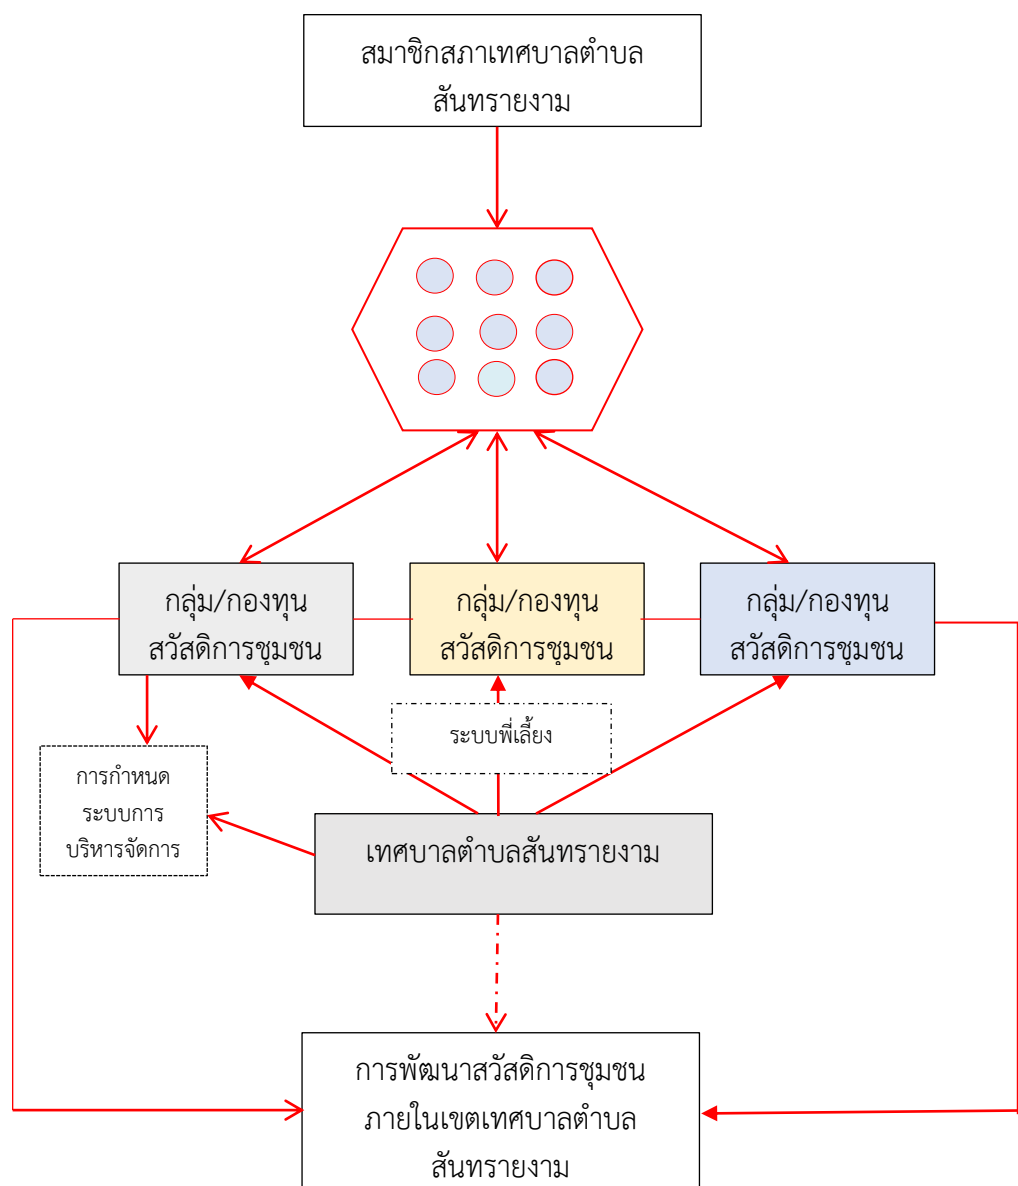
สมาชิกสภาเทศบาลตำบล
สันทรายงาม

กลุ่ม/กองทุน
สวัสดิการชุมชน

กลุ่ม/กองทุน
สวัสดิการชุมชน

กลุ่ม/กองทุน
สวัสดิการชุมชน

ระบบพี่เลี้ยง

การกำหนด
ระบบการ
บริหารจัดการ

เทศบาลตำบลสันทรายงาม

การพัฒนาสวัสดิการชุมชน
ภายในเขตเทศบาลตำบล
สันทรายงาม